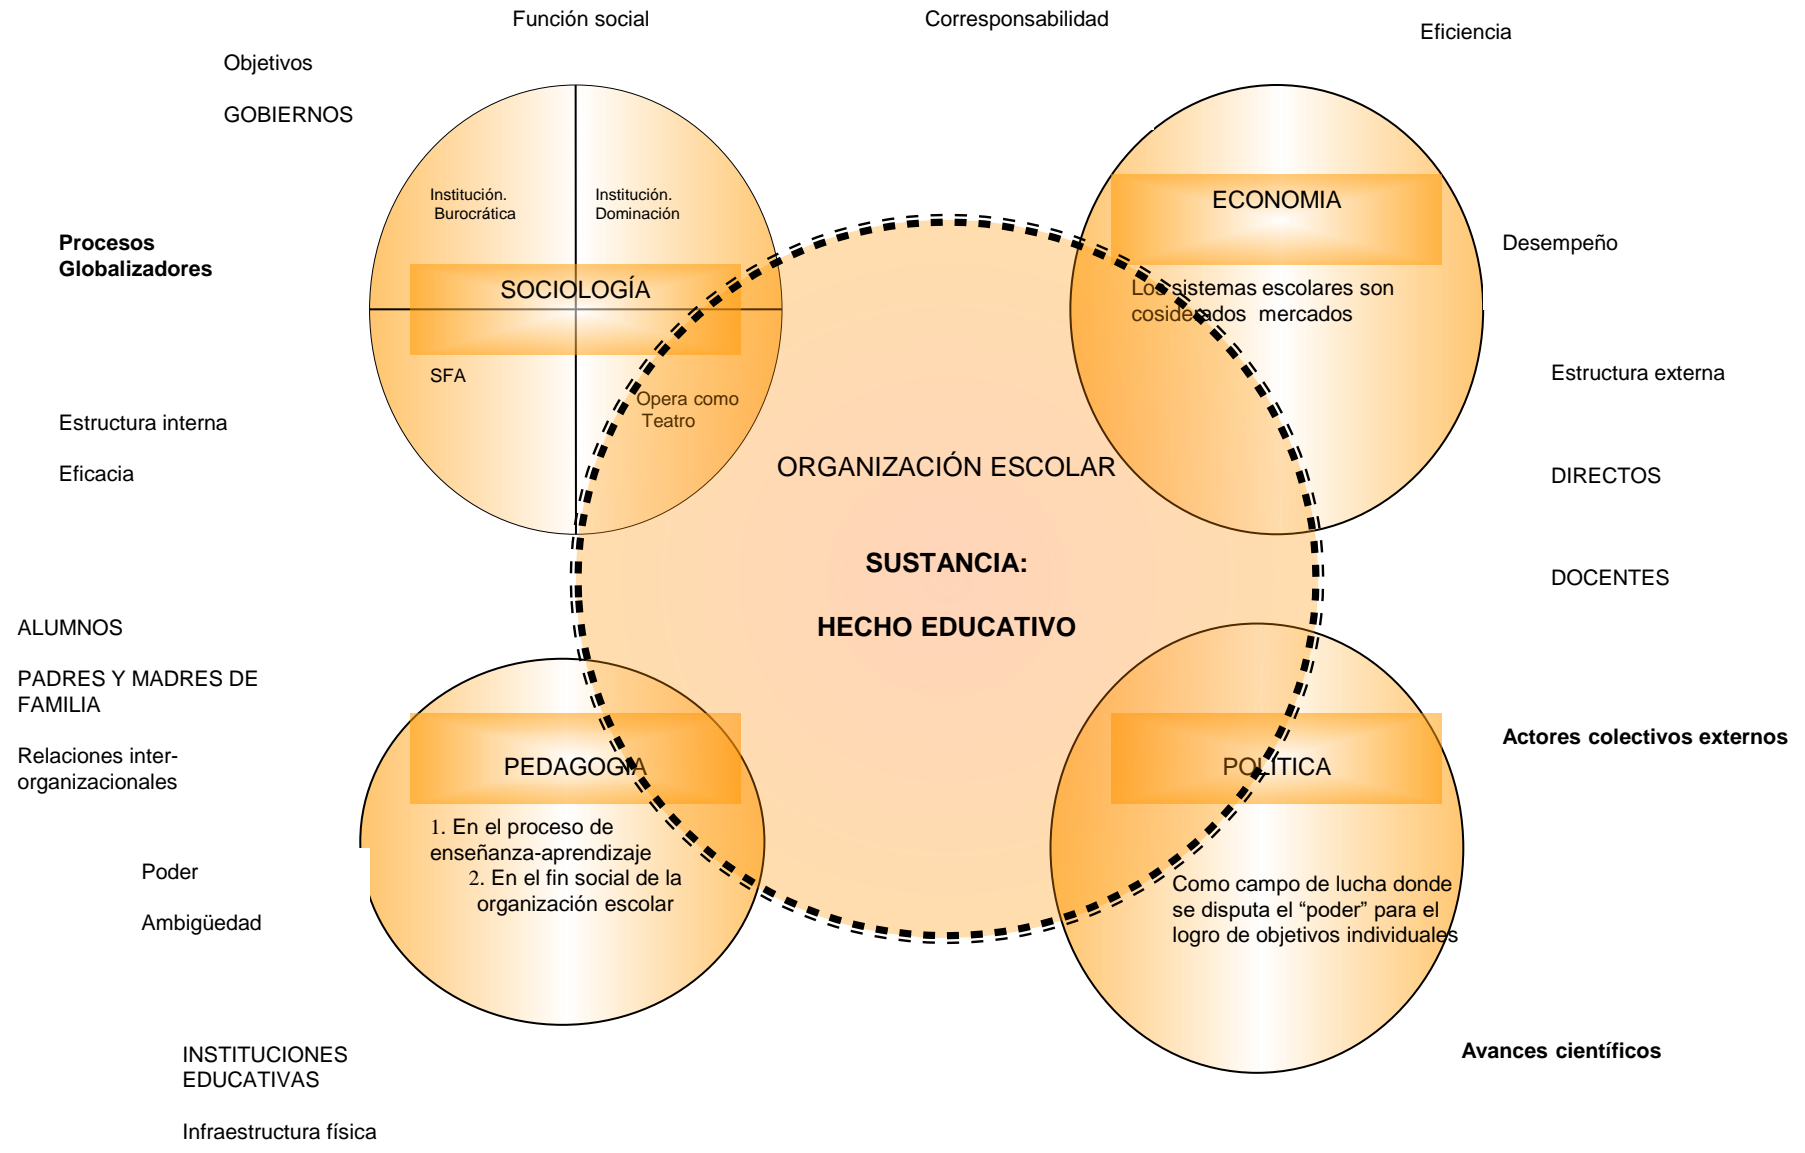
Función social

Corresponsabilidad

Eficiencia

Objetivos

GOBIERNOS

Institución. Burocrática

Institución. Dominación

SOCIOLOGÍA

SFA

Opera como Teatro

Procesos Globalizadores

Estructura interna

Eficacia

ECONOMIA

Los sistemas escolares son cosiderados mercados

Desempeño

Estructura externa

DIRECTOS

DOCENTES

ORGANIZACIÓN ESCOLAR

SUSTANCIA:

HECHO EDUCATIVO

ALUMNOS

PADRES Y MADRES DE FAMILIA

Relaciones inter-organizacionales

PEDAGOGIA

1. En el proceso de enseñanza-aprendizaje
2. En el fin social de la organización escolar

Poder

Ambigüedad

POLITICA

Como campo de lucha donde se disputa el “poder” para el logro de objetivos individuales

Actores colectivos externos

Avances científicos

INSTITUCIONES EDUCATIVAS

Infraestructura física